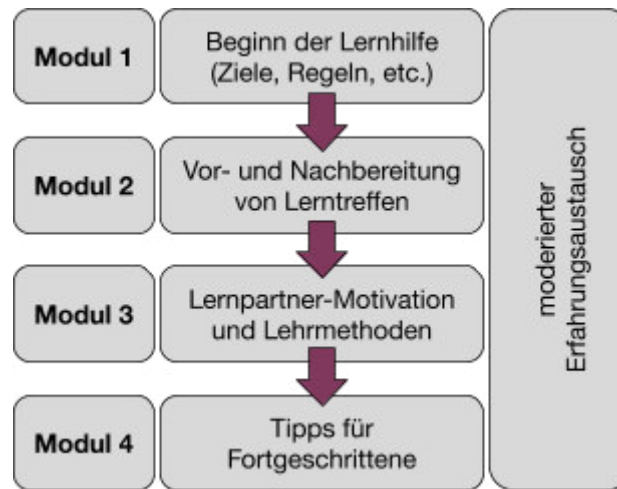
Modul 1

Beginn der Lernhilfe (Ziele, Regeln, etc.)

Modul 2

Vor- und Nachbereitung von Lerntreffen

Modul 3

Lernpartner-Motivation und Lehrmethoden

Modul 4

Tipps für Fortgeschrittene

moderierter Erfahrungsaustausch